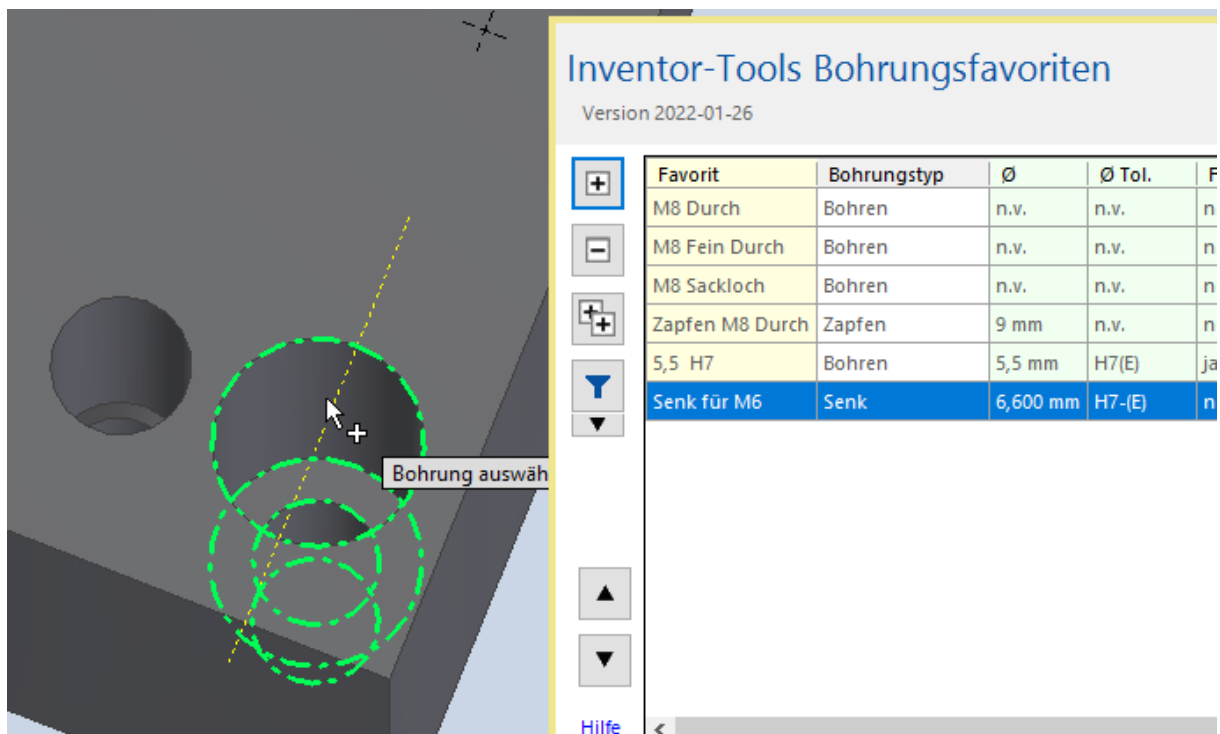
Inventor-Tools Bohrungsfavoriten

Version 2022-01-26

Bohrung auswäh

| Favorit | Bohrungstyp | Ø | Ø Tol. | F |
|---|---|---|---|---|
| M8 Durch | Bohren | n.v. | n.v. | n |
| M8 Fein Durch | Bohren | n.v. | n.v. | n |
| M8 Sackloch | Bohren | n.v. | n.v. | n |
| Zapfen M8 Durch | Zapfen | 9 mm | n.v. | n |
| 5,5 H7 | Bohren | 5,5 mm | H7(E) | ja |
| Senk für M6 | Senk | 6,600 mm | H7-(E) | n |

Hilfe